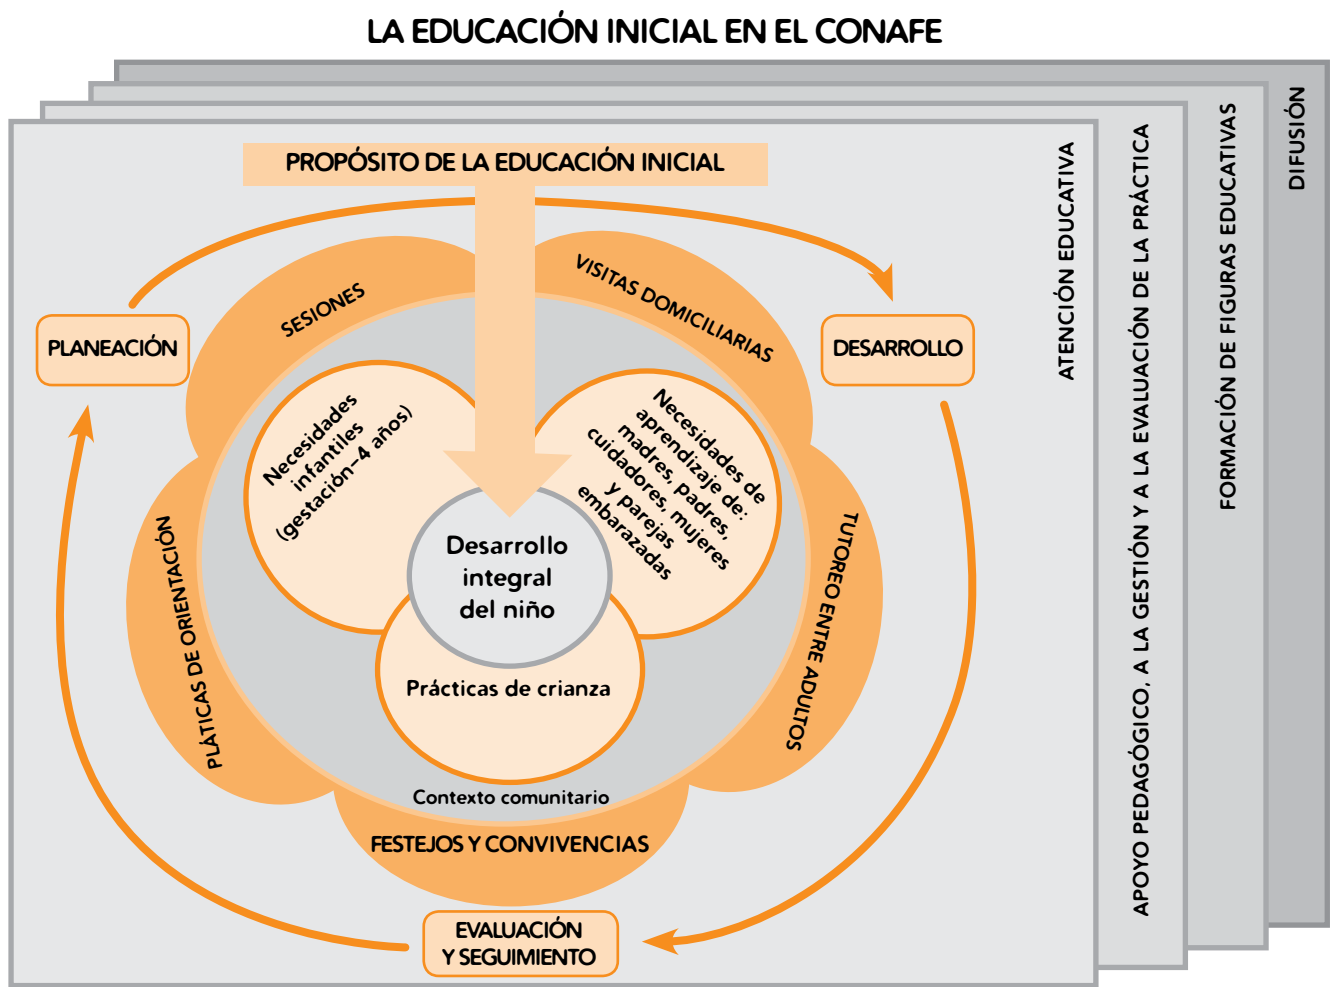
LA EDUCACIÓN INICIAL EN EL CONAFE

PROPÓSITO DE LA EDUCACIÓN INICIAL

PLANEACIÓN

DESARROLLO

SESIONES

VISITAS DOMICILIARIAS

Necesidades infantiles (gestación–4 años)

Necesidades de aprendizaje de: madres, padres, cuidadores, mujeres y parejas embarazadas

Desarrollo integral del niño

Prácticas de crianza

PLÁTICAS DE ORIENTACIÓN

TUTOREO ENTRE ADULTOS

Contexto comunitario

FESTEJOS Y CONVIVENCIAS

EVALUACIÓN Y SEGUIMIENTO

ATENCIÓN EDUCATIVA

APOYO PEDAGÓGICO, A LA GESTIÓN Y A LA EVALUACIÓN DE LA PRÁCTICA

FORMACIÓN DE FIGURAS EDUCATIVAS

DIFUSIÓN